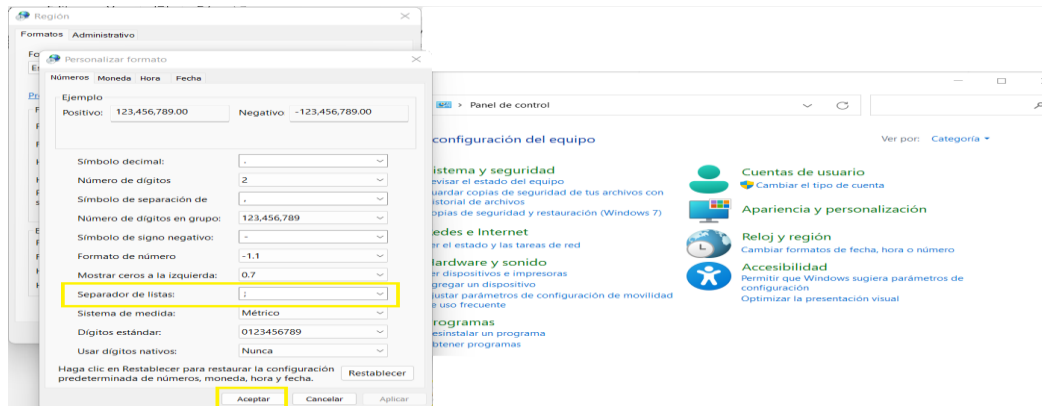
Región

Formatos Administrativo

Personalizar formato

Números Moneda Hora Fecha

Ejemplo
Positivo: 123,456,789.00 Negativo -123,456,789.00

| | |
|---|---|
| Símbolo decimal: | . |
| Número de dígitos: | 2 |
| Símbolo de separación de | , |
| Número de dígitos en grupo: | 123,456,789 |
| Símbolo de signo negativo: | - |
| Formato de número: | -1.1 |
| Mostrar ceros a la izquierda: | 0.7 |
| Separador de listas: | ; |
| Sistema de medida: | Métrico |
| Dígitos estándar: | 0123456789 |
| Usar dígitos nativos: | Nunca |

Haga clic en Restablecer para restaurar la configuración predeterminada de números, moneda, hora y fecha.

Restablecer

Aceptar Cancelar Aplicar

Panel de control

configuración del equipo

Ver por: Categoría

istema y seguridad
evisar el estado del equipo
uardar copias de seguridad de tus archivos con istorial de archivos
opias de seguridad y restauración (Windows 7)

edes e Internet
er el estado y las tareas de red

ardware y sonido
er dispositivos e impresoras
gregar un dispositivo
ustar parámetros de configuración de movilidad e uso frecuente

rogramas
esinstalar un programa
btener programas

Cuentas de usuario
Cambiar el tipo de cuenta

Apariencia y personalización

Reloj y región
Cambiar formatos de fecha, hora o número

Accesibilidad
Permitir que Windows sugiera parámetros de configuración
Optimizar la presentación visual